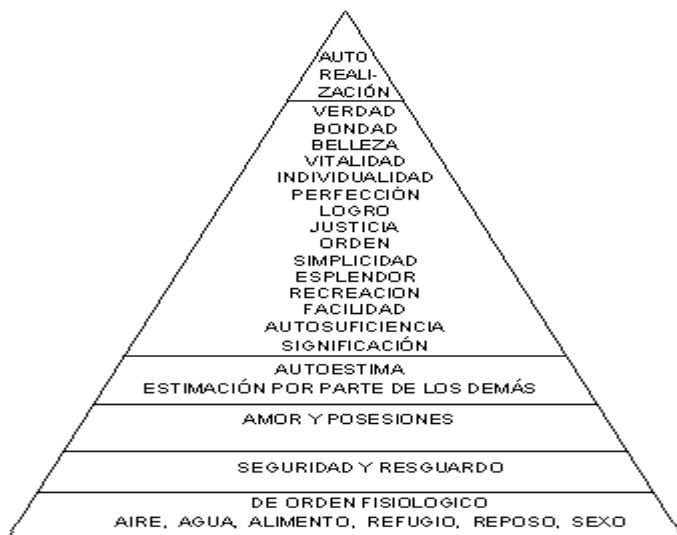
AUTO
REALIZACIÓN

VERDAD
BONDAD
BELLEZA
VITALIDAD
INDIVIDUALIDAD
PERFECCIÓN
LOGRO
JUSTICIA
ORDEN
SIMPLICIDAD
ESPLENDOR
RECREACION
FACILIDAD
AUTOSUFICIENCIA
SIGNIFICACIÓN

AUTOESTIMA
ESTIMACIÓN POR PARTE DE LOS DEMÁS

AMOR Y POSESIONES

SEGURIDAD Y RESGUARDO

DE ORDEN FISIOLOGICO
AIRE, AGUA, ALIMENTO, REFUGIO, REPOSO, SEXO